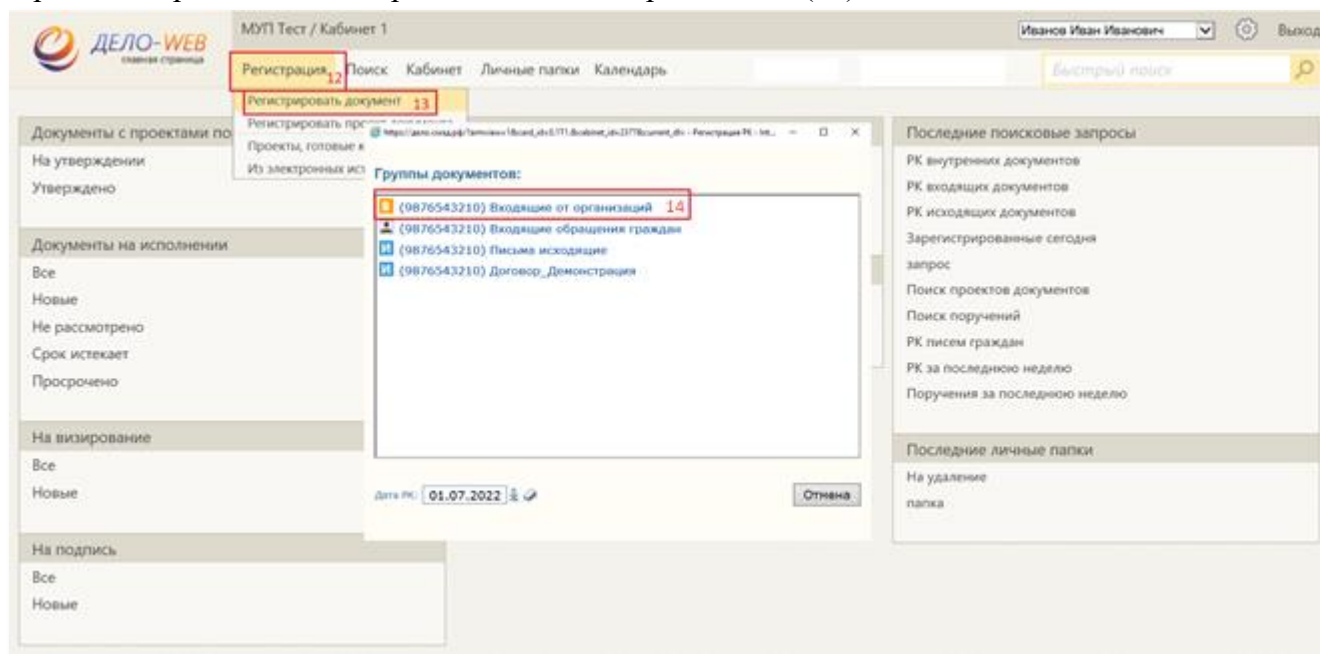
ДЕЛО-WEB
главная страница

МУП Тест / Кабинет 1

Иванов Иван Иванович
Выход

Регистрация 12 Поиск Кабинет Личные папки Календарь

Быстрый поиск

Регистрировать документ 13
Регистрировать про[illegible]
Проекты, готовые к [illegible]
Из электронных ист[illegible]

Документы с проектами по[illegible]
На утверждении
Утверждено

Документы на исполнении
Все
Новые
Не рассмотрено
Срок истекает
Просрочено

На визирование
Все
Новые

На подпись
Все
Новые

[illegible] - Регистрация РК - Int... — □ ×

Группы документов:

(9876543210) Входящие от организаций 14
(9876543210) Входящие обращения граждан
(9876543210) Письма исходящие
(9876543210) Договор_Демонстрация

Дата РК: 01.07.2022

Отмена

Последние поисковые запросы
РК внутренних документов
РК входящих документов
РК исходящих документов
Зарегистрированные сегодня
запрос
Поиск проектов документов
Поиск поручений
РК писем граждан
РК за последнюю неделю
Поручения за последнюю неделю

Последние личные папки
На удаление
папка